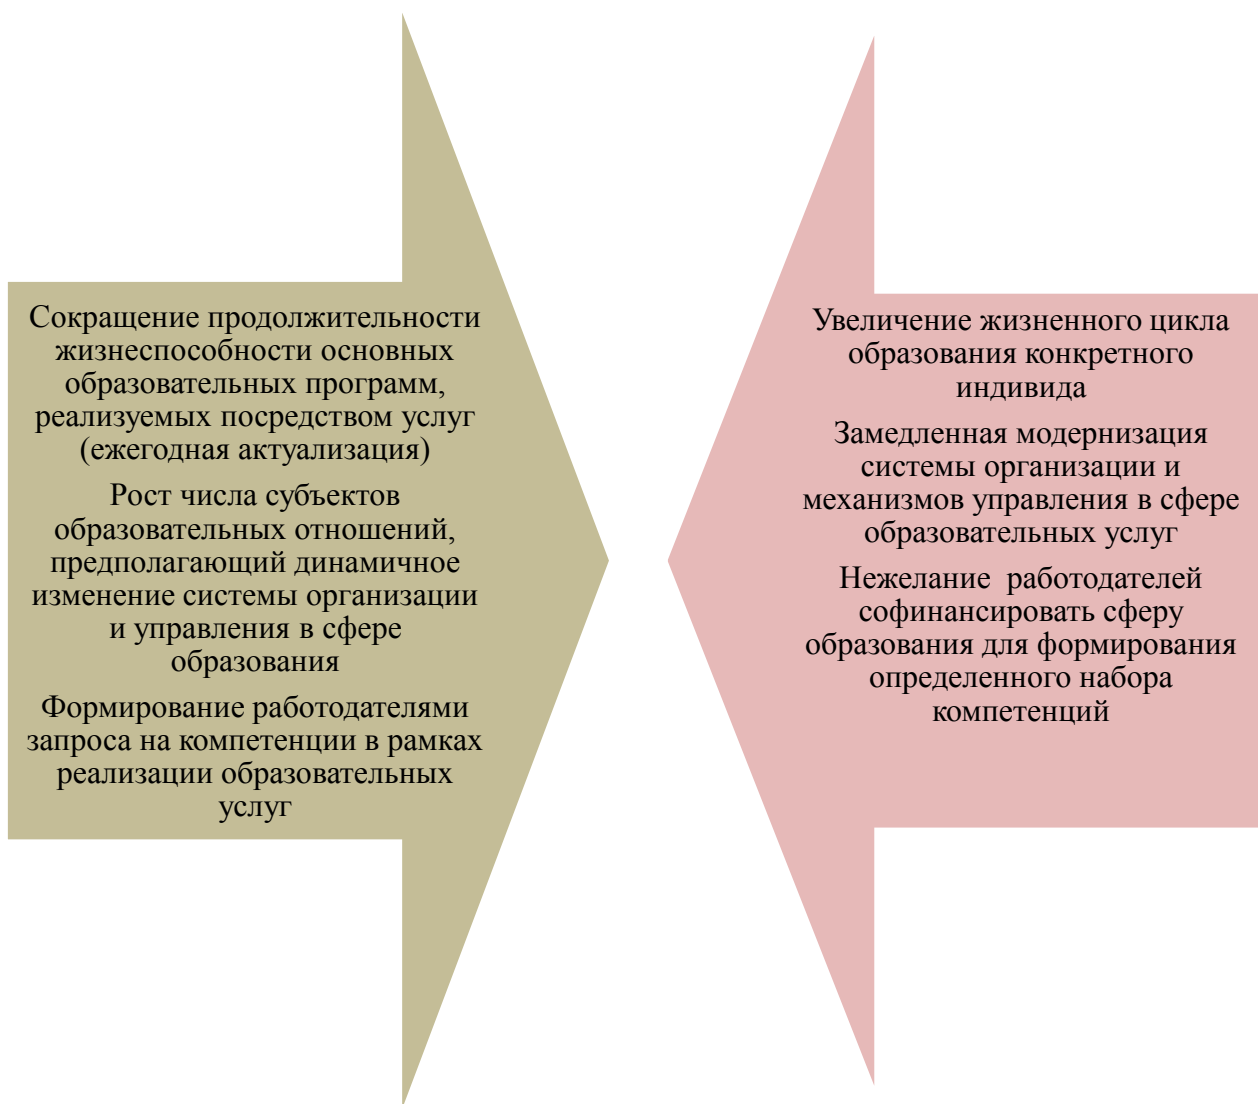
Сокращение продолжительности жизнеспособности основных образовательных программ, реализуемых посредством услуг (ежегодная актуализация)

Рост числа субъектов образовательных отношений, предполагающий динамичное изменение системы организации и управления в сфере образования

Формирование работодателями запроса на компетенции в рамках реализации образовательных услуг

Увеличение жизненного цикла образования конкретного индивида

Замедленная модернизация системы организации и механизмов управления в сфере образовательных услуг

Нежелание работодателей софинансировать сферу образования для формирования определенного набора компетенций